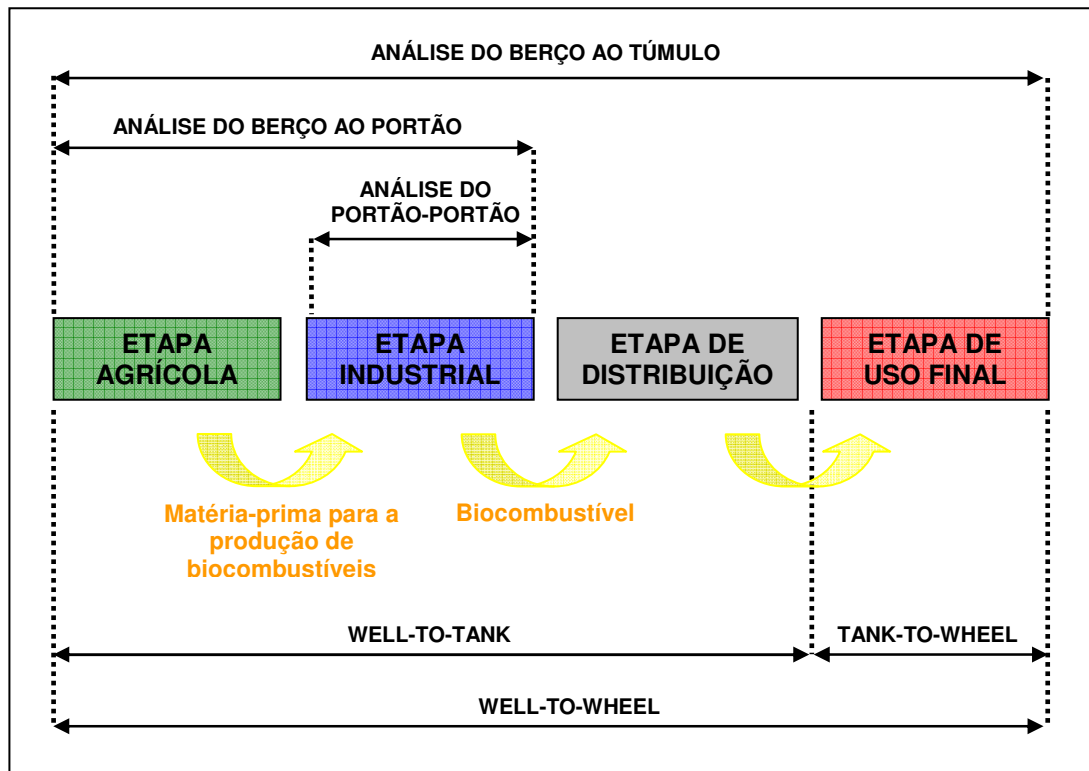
ANÁLISE DO BERÇO AO TÚMULO

ANÁLISE DO BERÇO AO PORTÃO

ANÁLISE DO PORTÃO-PORTÃO

ETAPA AGRÍCOLA

ETAPA INDUSTRIAL

ETAPA DE DISTRIBUIÇÃO

ETAPA DE USO FINAL

Matéria-prima para a produção de biocombustíveis

Biocombustível

WELL-TO-TANK

TANK-TO-WHEEL

WELL-TO-WHEEL